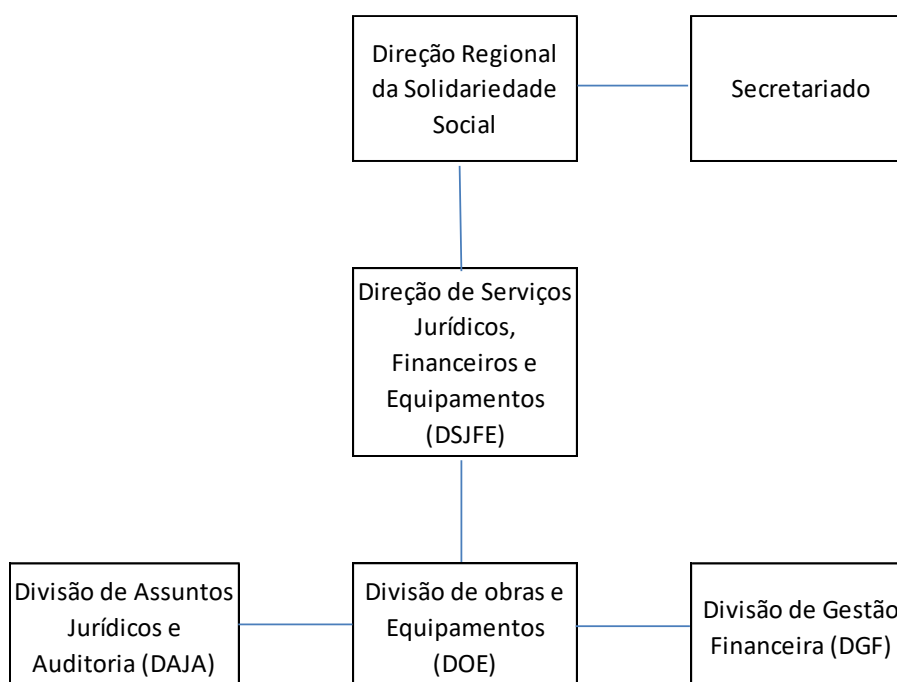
Direção Regional da Solidariedade Social

Secretariado

Direção de Serviços Jurídicos, Financeiros e Equipamentos (DSJFE)

Divisão de Assuntos Jurídicos e Auditoria (DAJA)

Divisão de obras e Equipamentos (DOE)

Divisão de Gestão Financeira (DGF)